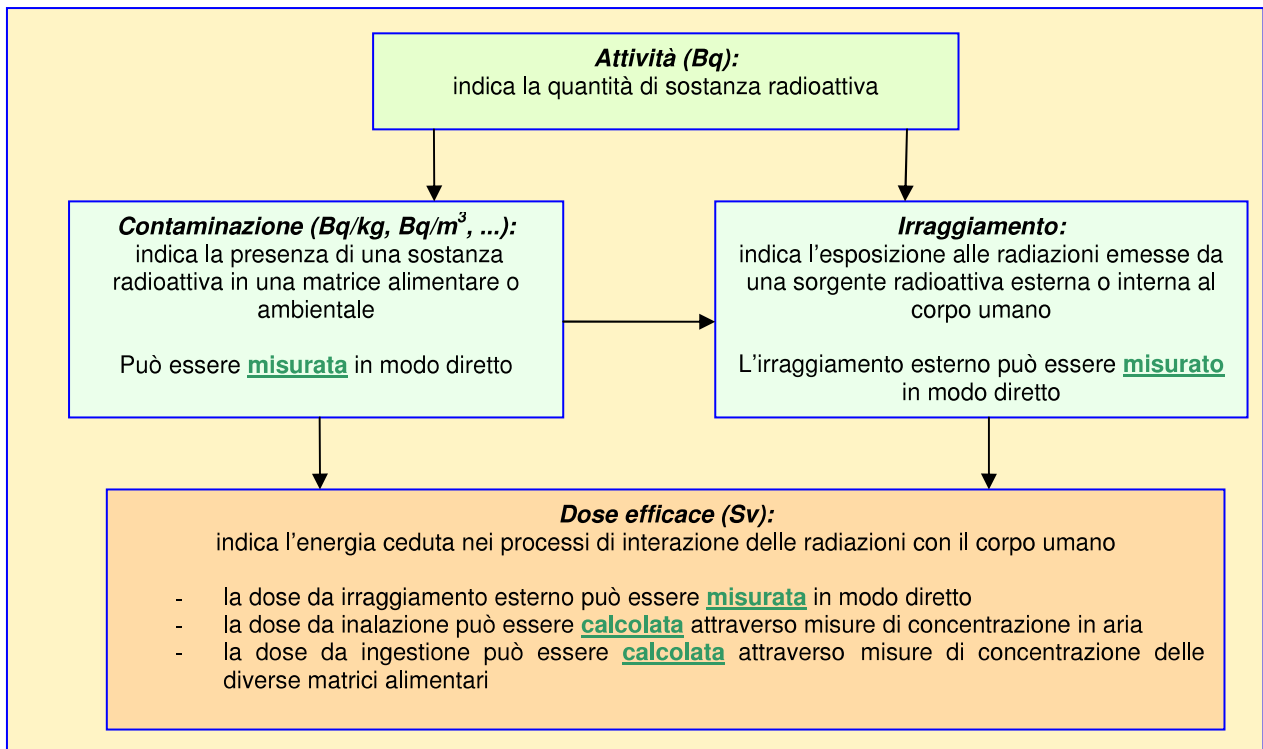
**Attività (Bq):**
indica la quantità di sostanza radioattiva

**Contaminazione (Bq/kg, Bq/m$^3$, ...):**
indica la presenza di una sostanza radioattiva in una matrice alimentare o ambientale

Può essere **misurata** in modo diretto

**Irraggiamento:**
indica l'esposizione alle radiazioni emesse da una sorgente radioattiva esterna o interna al corpo umano

L'irraggiamento esterno può essere **misurato** in modo diretto

**Dose efficace (Sv):**
indica l'energia ceduta nei processi di interazione delle radiazioni con il corpo umano

- la dose da irraggiamento esterno può essere **misurata** in modo diretto
- la dose da inalazione può essere **calcolata** attraverso misure di concentrazione in aria
- la dose da ingestione può essere **calcolata** attraverso misure di concentrazione delle diverse matrici alimentari